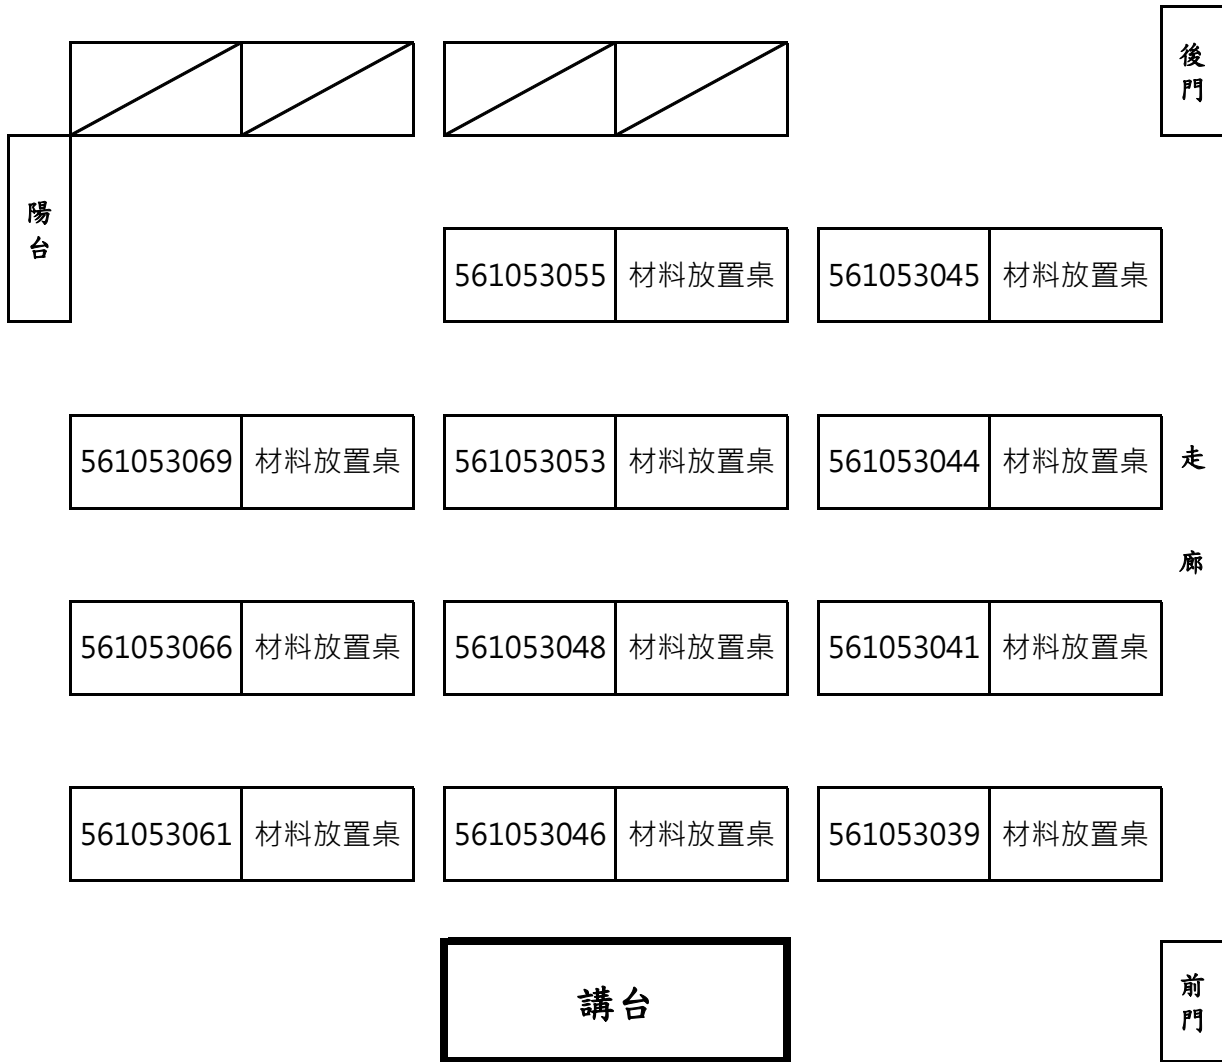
後門

陽台

561053055 材料放置桌
561053045 材料放置桌

561053069 材料放置桌
561053053 材料放置桌
561053044 材料放置桌

走廊

561053066 材料放置桌
561053048 材料放置桌
561053041 材料放置桌

561053061 材料放置桌
561053046 材料放置桌
561053039 材料放置桌

講台

前門